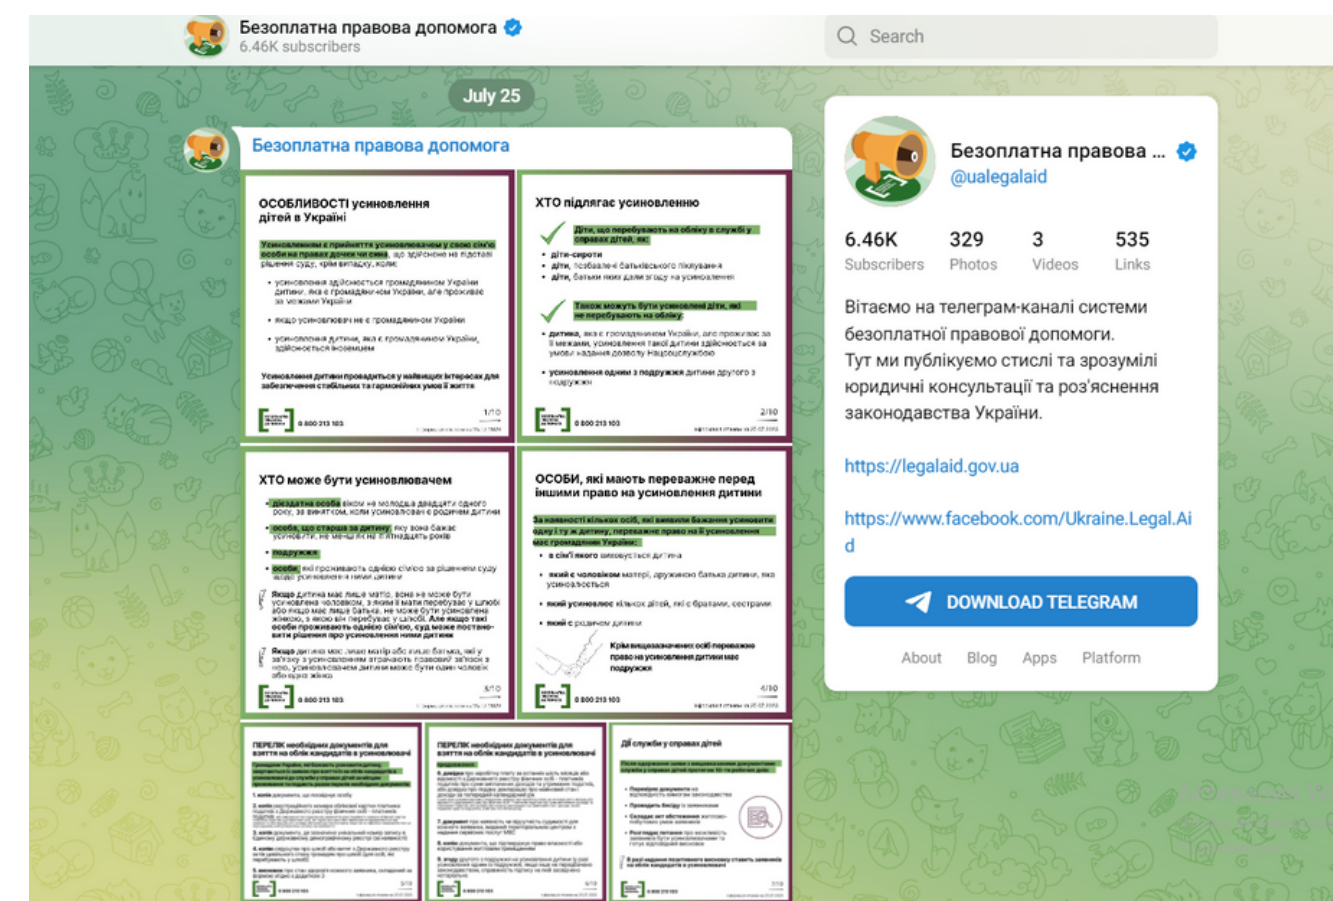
Безоплатна правова допомога
6.46K subscribers

Search

July 25

Безоплатна правова допомога

ОСОБЛИВОСТІ усиновлення дітей в Україні

Усиновленням є прийняття усиновлювачем у свою сім'ю особи на правах дочки чи сина, що здійснене на підставі рішення суду, крім випадку, коли:

• усиновлення здійснюється громадянином України дитини, яка є громадянином України, але проживає за межами України

• якщо усиновлювачі не є громадянином України

• усиновлення дитини, яка є громадянином України, здійснюється іноземцем

Усиновлення дитини провадиться у найвищих інтересах для забезпечення стабільних та гармонійних умов її життя

0 800 213 103
1/10

ХТО підлягає усиновленню

Діти, що перебувають на обліку в службі у справах дітей, як:
• діти-сироти
• діти, позбавлені батьківського піклування
• діти, батьки яких дали згоду на усиновлення

Також можуть бути усиновлені діти, які не перебувають на обліку:
• дитина, яка є громадянином України, але проживає за її межами, усиновлення такої дитини здійснюється за умови надання дозволу Нацсоцслужбою
• усиновлення одним з подружжя дитини другого з подружжя

0 800 213 103
2/10

ХТО може бути усиновлювачем

• дієздатна особа віком не молодша двадцяти одного року, за винятком, коли усиновлювач є родичем дитини
• особа, що старша за дитину, яку вона бажає усиновити, не менш як на п'ятнадцять років
• подружжя
• особи, які проживають однією сім'єю за рішенням суду щодо усиновлення ними дитини

Якщо дитина має лише матір, вона не може бути усиновлена чоловіком, з яким її мати перебуває у шлюбі або якщо має лише батька, не може бути усиновлена жінкою, з якою він перебуває у шлюбі. Але якщо такі особи проживають однією сім'єю, суд може постановити рішення про усиновлення ними дитини

Якщо дитина має лише матір або лише батька, які у зв'язку з усиновленням втрачають правовий зв'язок з нею, усиновлювачем дитини може бути один чоловік або одна жінка

0 800 213 103
3/10

ОСОБИ, які мають переважне перед іншими право на усиновлення дитини

За наявності кількох осіб, які виявили бажання усиновити одну і ту ж дитину, переважне право на її усиновлення має громадянин України:
• в сім'ї якого виховується дитина
• який є чоловіком матері, дружиною батька дитини, яка усиновлюється
• який усиновлює кількох дітей, які є братами, сестрами
• який є родичем дитини

Крім вищезазначених осіб переважне право на усиновлення дитини має подружжя

0 800 213 103
4/10

ПЕРЕЛІК необхідних документів для взяття на облік кандидатів в усиновлювачі

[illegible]

ПЕРЕЛІК необхідних документів для взяття на облік кандидатів в усиновлювачі

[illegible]

Дії служби у справах дітей

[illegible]

Безоплатна правова ...
@ualegalaid

6.46K Subscribers
329 Photos
3 Videos
535 Links

Вітаємо на телеграм-каналі системи безоплатної правової допомоги.
Тут ми публікуємо стислі та зрозумілі юридичні консультації та роз'яснення законодавства України.

https://legalaid.gov.ua

https://www.facebook.com/Ukraine.Legal.Aid

DOWNLOAD TELEGRAM

About Blog Apps Platform